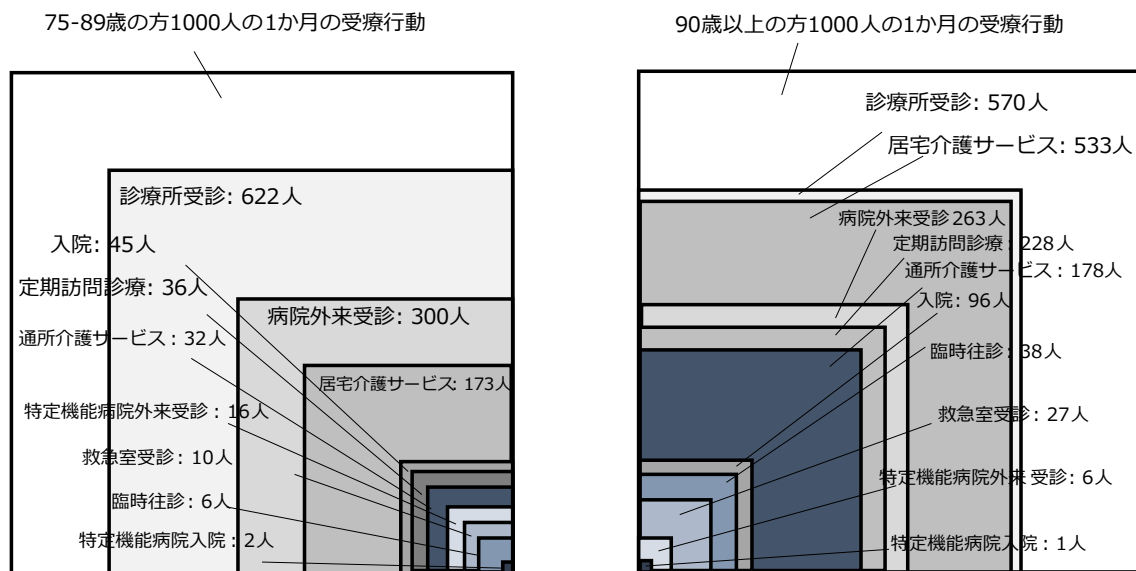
75-89歳の方1000人の1か月の受療行動

診療所受診: 622人

入院: 45人

定期訪問診療: 36人

病院外来受診: 300人

通所介護サービス: 32人

居宅介護サービス: 173人

特定機能病院外来受診: 16人

救急室受診: 10人

臨時往診: 6人

特定機能病院入院: 2人

90歳以上の方1000人の1か月の受療行動

診療所受診: 570人

居宅介護サービス: 533人

病院外来受診263人

定期訪問診療: 228人

通所介護サービス: 178人

入院: 96人

臨時往診: 38人

救急室受診: 27人

特定機能病院外来 受診: 6人

特定機能病院入院: 1人